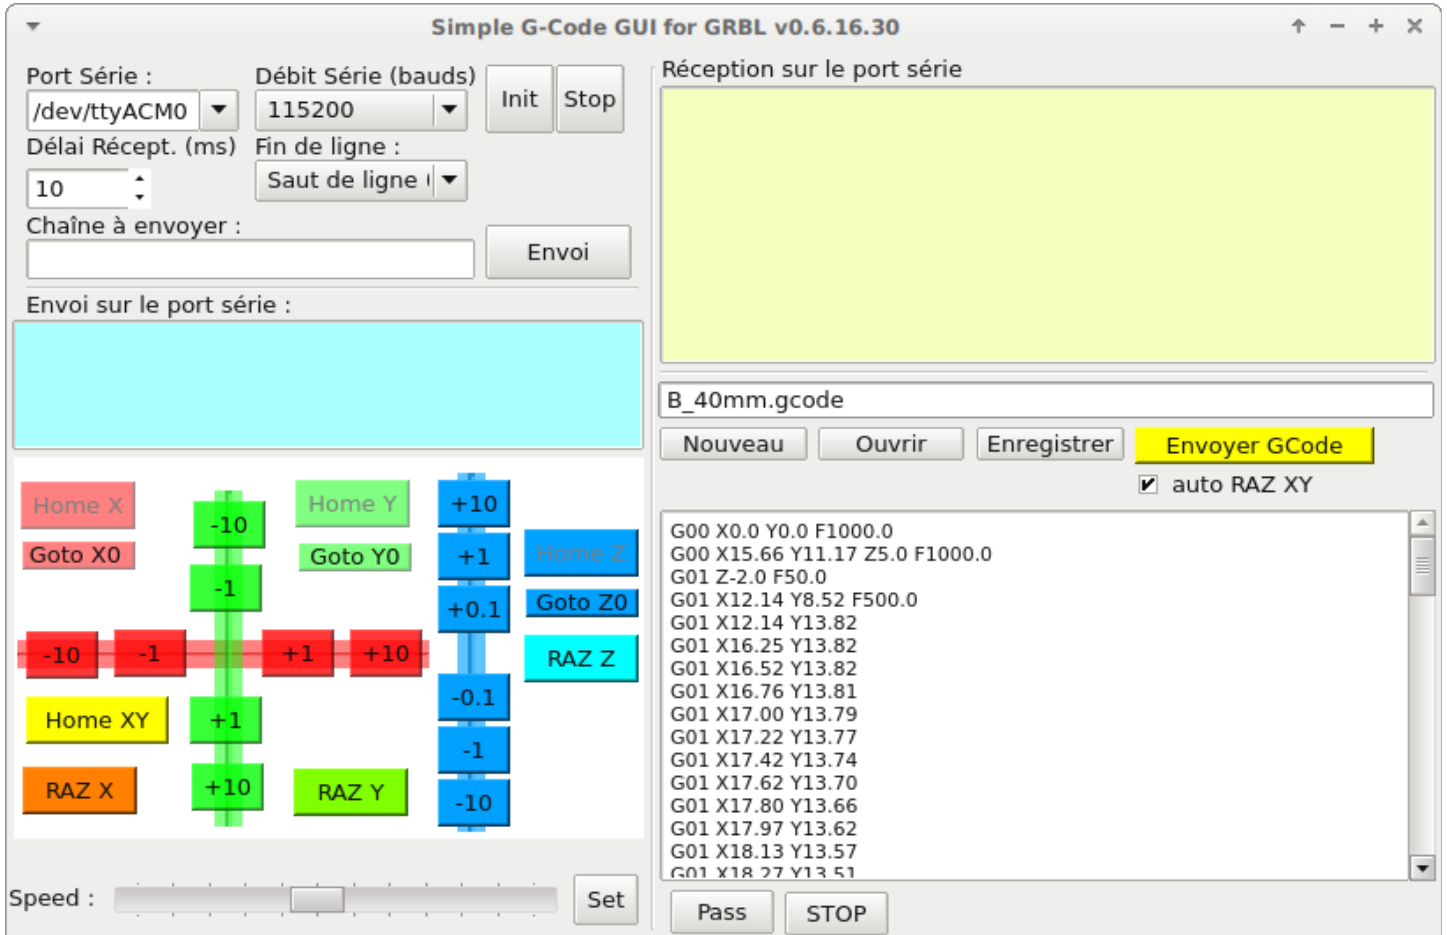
Simple G-Code GUI for GRBL v0.6.16.30

Port Série :
/dev/ttyACM0
Débit Série (bauds)
115200
Init
Stop
Délai Récept. (ms)
10
Fin de ligne :
Saut de ligne (
Chaîne à envoyer :
Envoi
Envoi sur le port série :

Home X
Goto X0
-10
-1
Home Y
Goto Y0
+10
+1
+0.1
Home Z
Goto Z0
RAZ Z
-10
-1
+1
+10
-0.1
Home XY
+1
-1
RAZ X
+10
RAZ Y
-10

Speed :
Set

Réception sur le port série

B_40mm.gcode
Nouveau
Ouvrir
Enregistrer
Envoyer GCode
auto RAZ XY

G00 X0.0 Y0.0 F1000.0
G00 X15.66 Y11.17 Z5.0 F1000.0
G01 Z-2.0 F50.0
G01 X12.14 Y8.52 F500.0
G01 X12.14 Y13.82
G01 X16.25 Y13.82
G01 X16.52 Y13.82
G01 X16.76 Y13.81
G01 X17.00 Y13.79
G01 X17.22 Y13.77
G01 X17.42 Y13.74
G01 X17.62 Y13.70
G01 X17.80 Y13.66
G01 X17.97 Y13.62
G01 X18.13 Y13.57
G01 X18.27 Y13.51

Pass
STOP